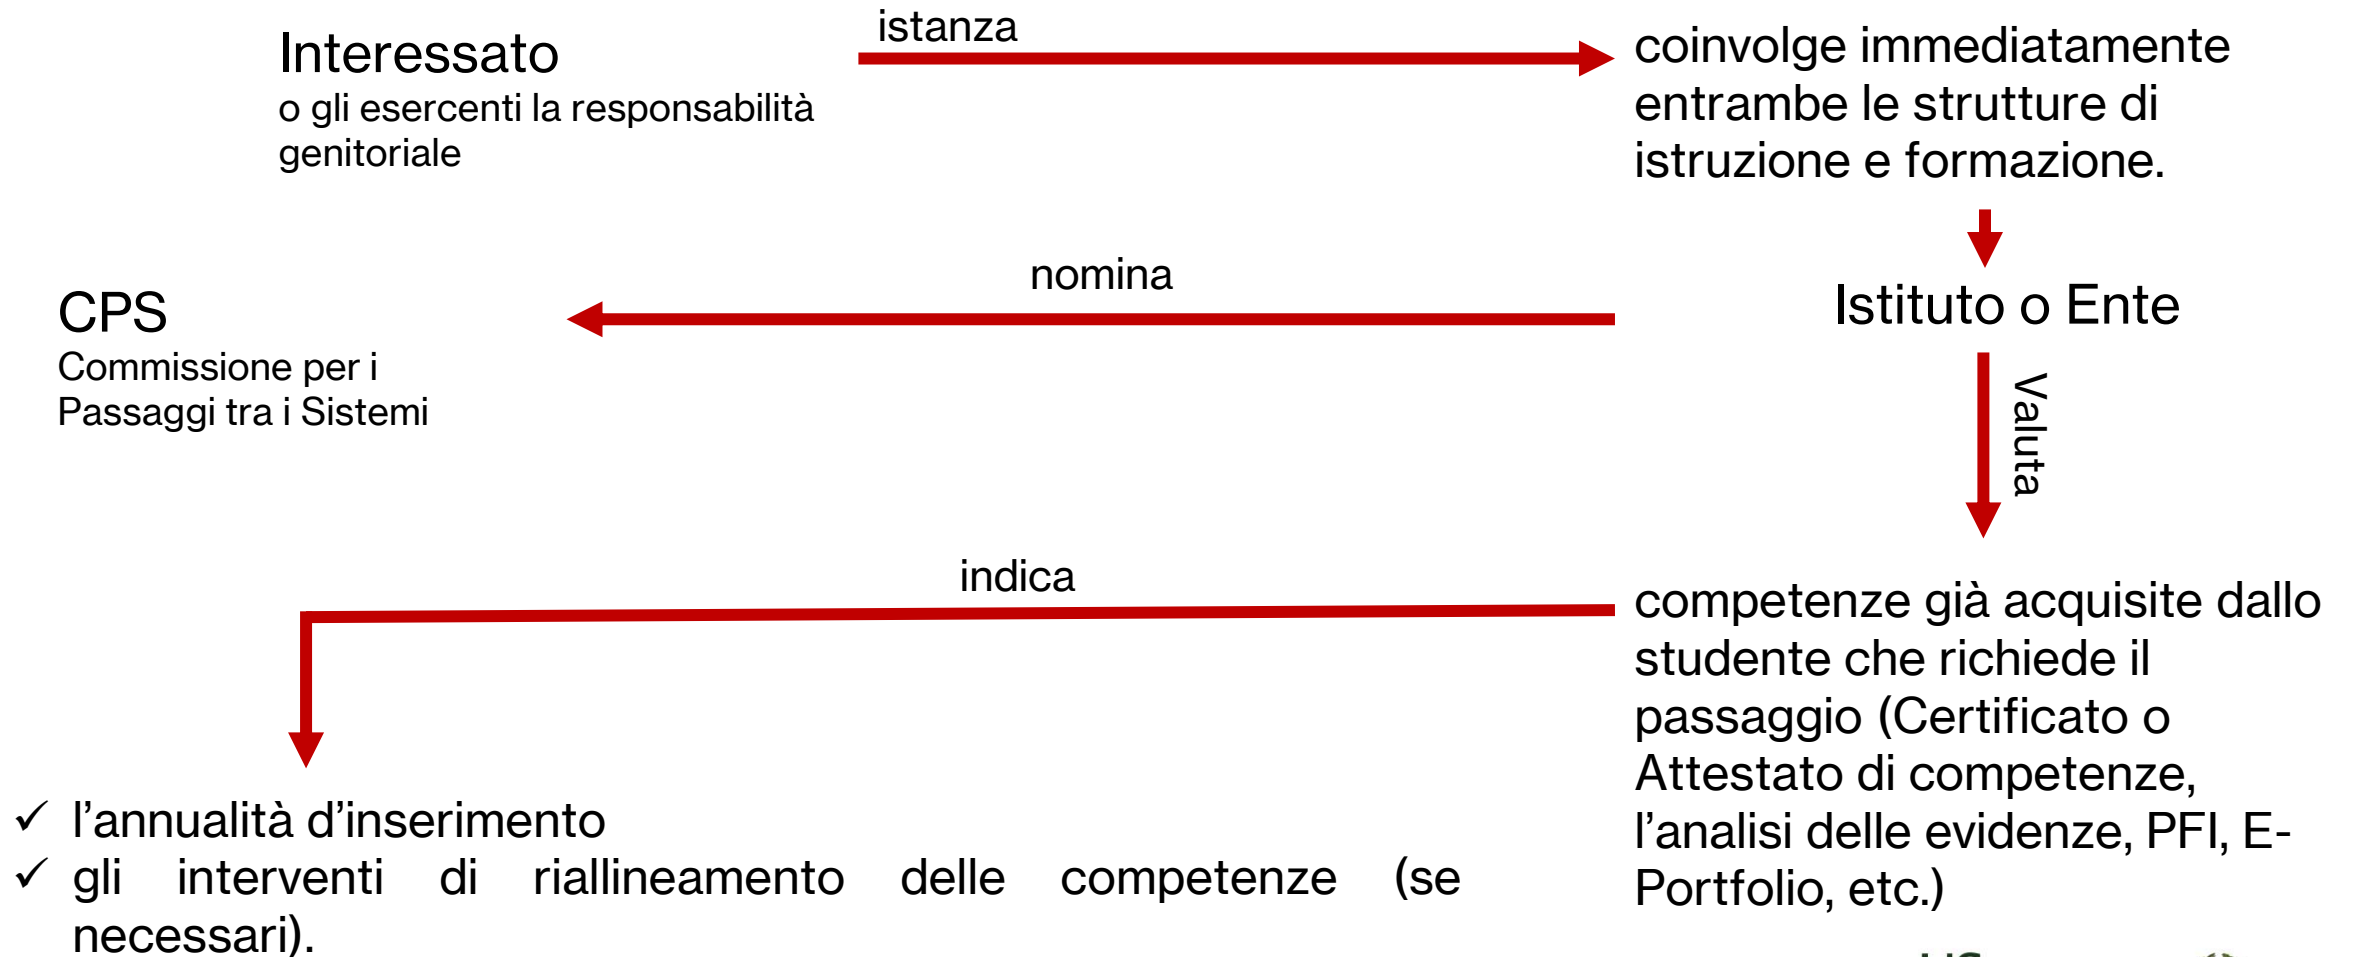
Interessato
o gli esercenti la responsabilità genitoriale

istanza

coinvolge immediatamente entrambe le strutture di istruzione e formazione.

Istituto o Ente

nomina

CPS
Commissione per i Passaggi tra i Sistemi

Valuta

competenze già acquisite dallo studente che richiede il passaggio (Certificato o Attestato di competenze, l'analisi delle evidenze, PFI, E-Portfolio, etc.)

indica

✓ l'annualità d'inserimento
✓ gli interventi di riallineamento delle competenze (se necessari).